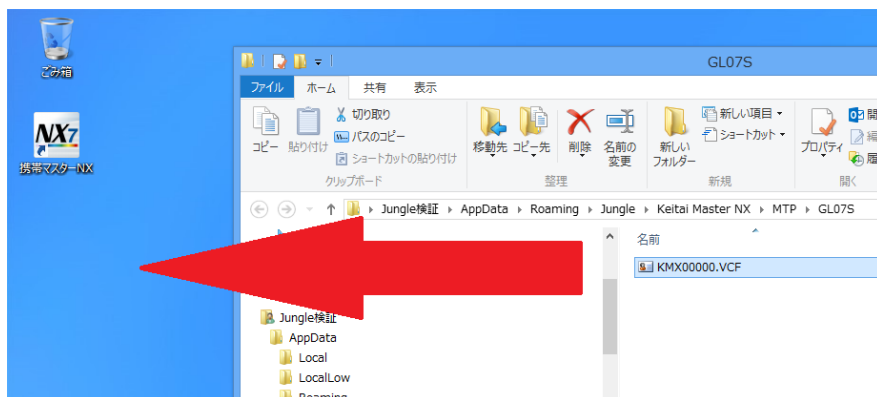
ごみ箱

NX7

携帯マスターNX

GL07S

ファイル ホーム 共有 表示

コピー 貼り付け 切り取り パスのコピー ショートカットの貼り付け クリップボード

移動先 コピー先 削除 名前の変更 整理

新しいフォルダー 新しい項目 ▾ ショートカット ▾ 新規

プロパティ 開く

開

編

履

← → ▾ ↑ Jungle検証 › AppData › Roaming › Jungle › Keitai Master NX › MTP › GL07S

名前

KMX00000.VCF

Jungle検証

AppData

Local

LocalLow

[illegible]